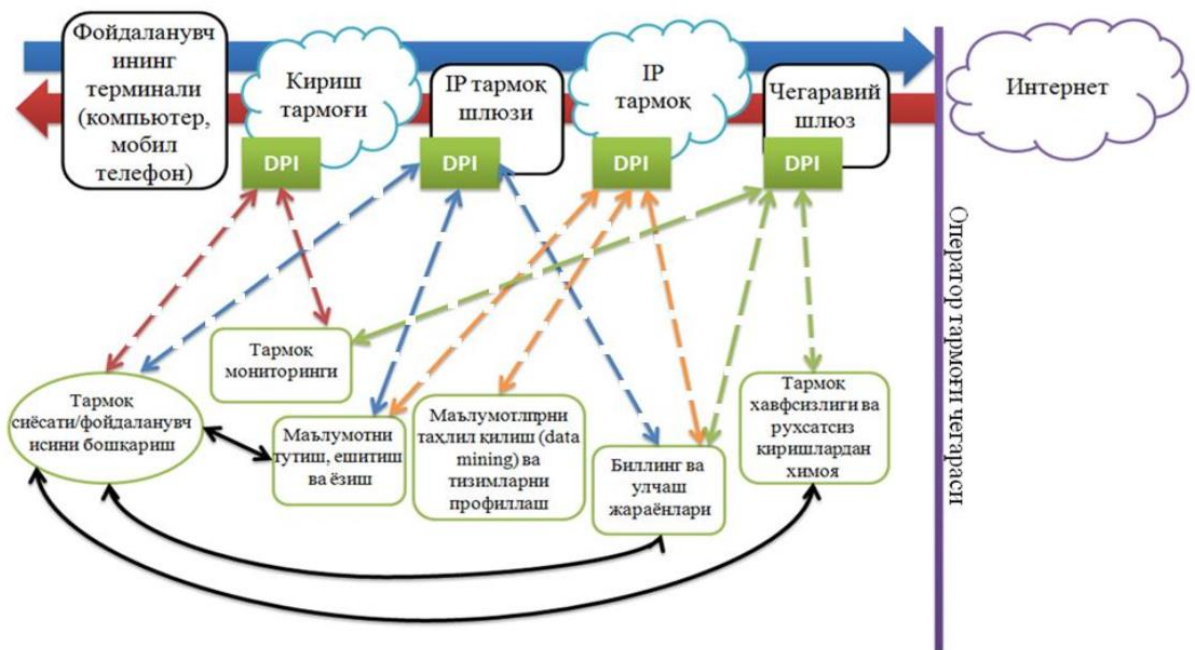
Фойдаланувчининг терминали (компьютер, мобил телефон)

Кириш тармоғи

IP тармоқ шлюзи

IP тармоқ

Чегаравий шлюз

Интернет

DPI

DPI

DPI

DPI

Оператор тармоғи чегараси

Тармоқ мониторинги

Тармоқ сиёсати/фойдаланувчисини бошқариш

Маълумотни тутиш, ешитиш ва ёзиш

Маълумотлпрни таҳлил қилиш (data mining) ва тизимларни профиллаш

Биллинг ва улчаш жараёнлари

Тармоқ хавфсизлиги ва рухсатсиз киришлардан химоя